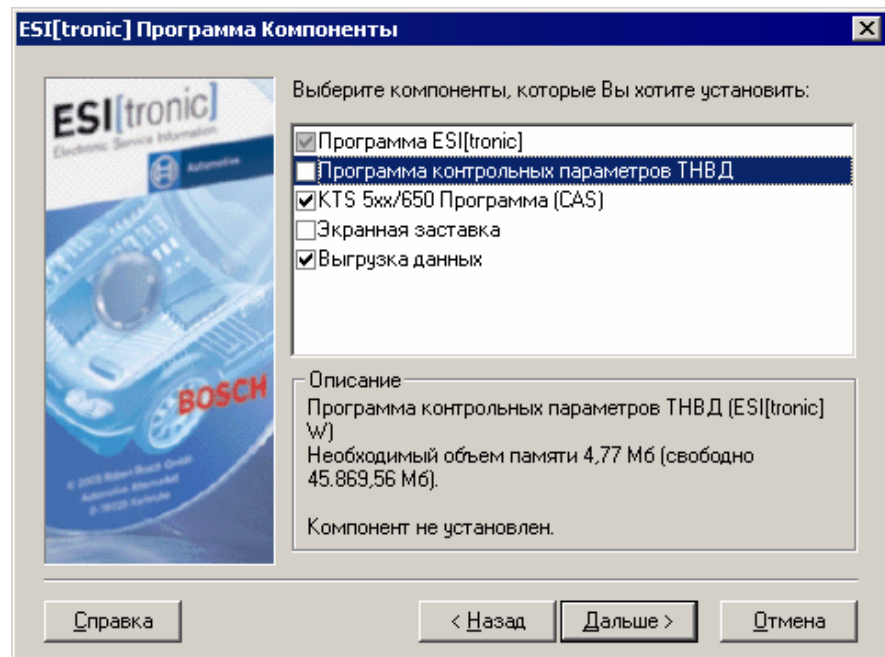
ESI[tronic] Программа Компоненты

ESI[tronic]
Electronic Service Information
Automotive
BOSCH
© 2003 Robert Bosch GmbH Automotive Aftermarket D-76225 Karlsruhe

Выберите компоненты, которые Вы хотите установить:

Программа ESI[tronic]
Программа контрольных параметров ТНВД
KTS 5xx/650 Программа (CAS)
Экранная заставка
Выгрузка данных

Описание
Программа контрольных параметров ТНВД (ESI[tronic] W)
Необходимый объем памяти 4,77 Мб (свободно 45.869,56 Мб).

Компонент не установлен.

Справка
< Назад
Дальше >
Отмена